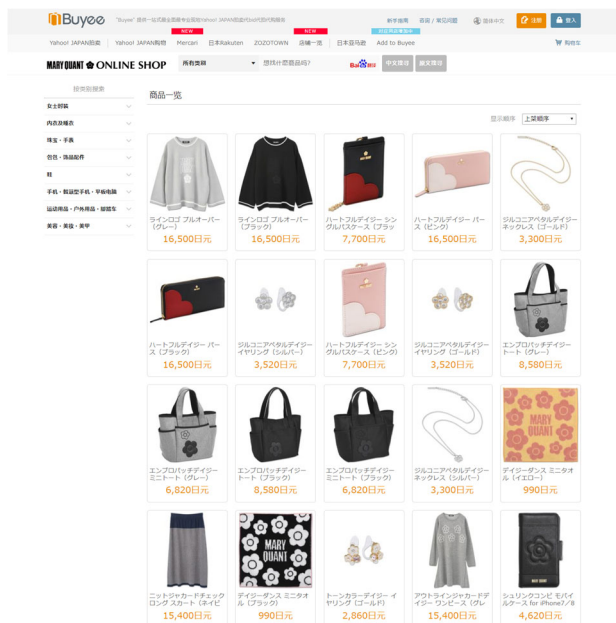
Buyee "Buyee" 提供一站式海外代購服務Yahoo! JAPAN拍賣代購代標服務

新手指南 客服 / 常見問題 繁体中文 注冊 登入

NEW NEW 日本商品專屬

Yahoo! JAPAN拍賣 Yahoo! JAPAN購物 Mercari 日本Rakuten ZOZOTOWN 店舗一覧 日本亞馬遜 Add to Buyee 購物車

MARY QUANT ONLINE SHOP 所有類目 想找什麼商品呢? 中文搜尋 繁文搜尋

類別搜索

女士服裝
內衣及睡衣
珠宝・手表
包包・飾品配件
鞋
手机・智能型手机・平板电脑
運動用品・戶外用品・腳踏車
美容・美妝・美甲

商品一覧

顯示順序 上架順序

ラインロゴ プルオーバー（グレー） 16,500日元
ラインロゴ プルオーバー（ブラック） 16,500日元
ハートフルデイジー シングルパスケース（ブラック 7,700日元
ハートフルデイジー パース（ピンク） 16,500日元
ジルコニアペタルデイジー ネックレス（ゴールド） 3,300日元

ハートフルデイジー パース（ブラック） 16,500日元
ジルコニアペタルデイジー イヤリング（シルバー） 3,520日元
ハートフルデイジー シングルパスケース（ピンク） 7,700日元
ジルコニアペタルデイジー イヤリング（ゴールド） 3,520日元
エンブロパッチデイジー トート（グレー） 8,580日元

エンブロパッチデイジー ミニトート（グレー） 6,820日元
エンブロパッチデイジー トート（ブラック） 8,580日元
エンブロパッチデイジー ミニトート（ブラック） 6,820日元
ジルコニアペタルデイジー ネックレス（シルバー） 3,300日元
デイジーダンス ミニタオル（イエロー） 990日元

ニットジャカードチェックロング スカート（ネイビ 15,400日元
デイジーダンス ミニタオル（ブラック） 990日元
トーンカラーデイジー イヤリング（ゴールド） 2,860日元
アウトラインジャカードデイジー ワンピース（グレ 15,400日元
シュリンクコンビ モバイルケース for iPhone7/8 4,620日元